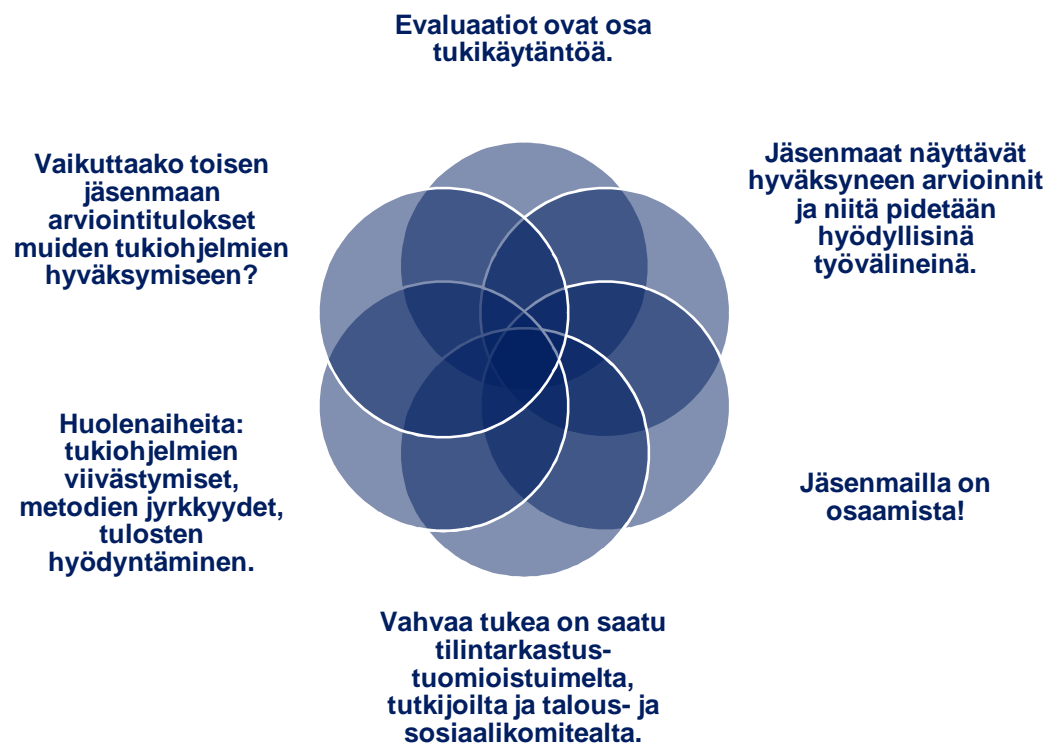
Evaluaatiot ovat osa tukikäytäntöä.

Jäsenmaat näyttävät hyväksyneen arvioinnit ja niitä pidetään hyödyllisinä työvälineinä.

Jäsenmailla on osaamista!

Vahvaa tukea on saatu tilintarkastus-tuomioistuimelta, tutkijoilta ja talous- ja sosiaalikomitealta.

Huolenaiheita: tukiohjelmien viivästymiset, metodien jyrkkyydet, tulosten hyödyntäminen.

Vaikuttaako toisen jäsenmaan arviointitulokset muiden tukiohjelmien hyväksymiseen?